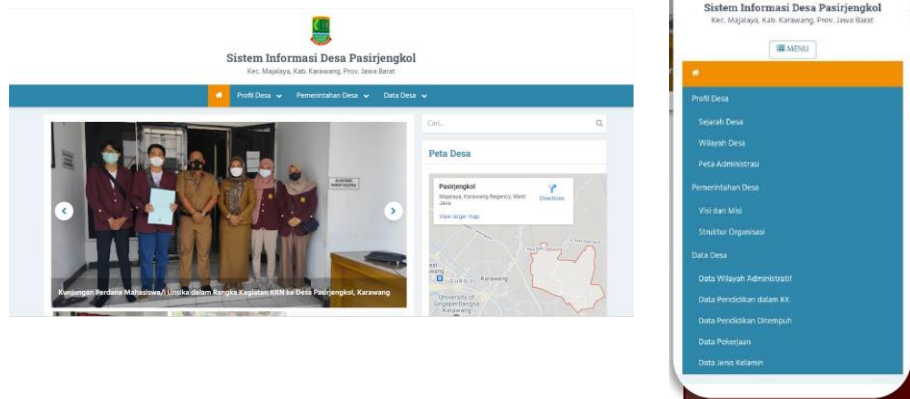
Sistem Informasi Desa Pasirjengkol

Kec. Majalaya, Kab. Karawang, Prov. Jawa Barat

Profil Desa Pemerintahan Desa Data Desa

Cari...

Peta Desa

Pasirjengkol
Majalaya, Karawang Regency, West Java
Directions
View larger map

Karawang
University of Singaperbangsa Karawang

Kunjungan Perdana Mahasiswa/i Unsika dalam Rangka Kegiatan KKN ke Desa Pasirjengkol, Karawang

Sistem Informasi Desa Pasirjengkol

Kec. Majalaya, Kab. Karawang, Prov. Jawa Barat

MENU

Profil Desa
Sejarah Desa
Wilayah Desa
Peta Administrasi
Pemerintahan Desa
Visi dan Misi
Struktur Organisasi
Data Desa
Data Wilayah Administratif
Data Pendidikan dalam KK
Data Pendidikan Ditempuh
Data Pekerjaan
Data Jenis Kelamin